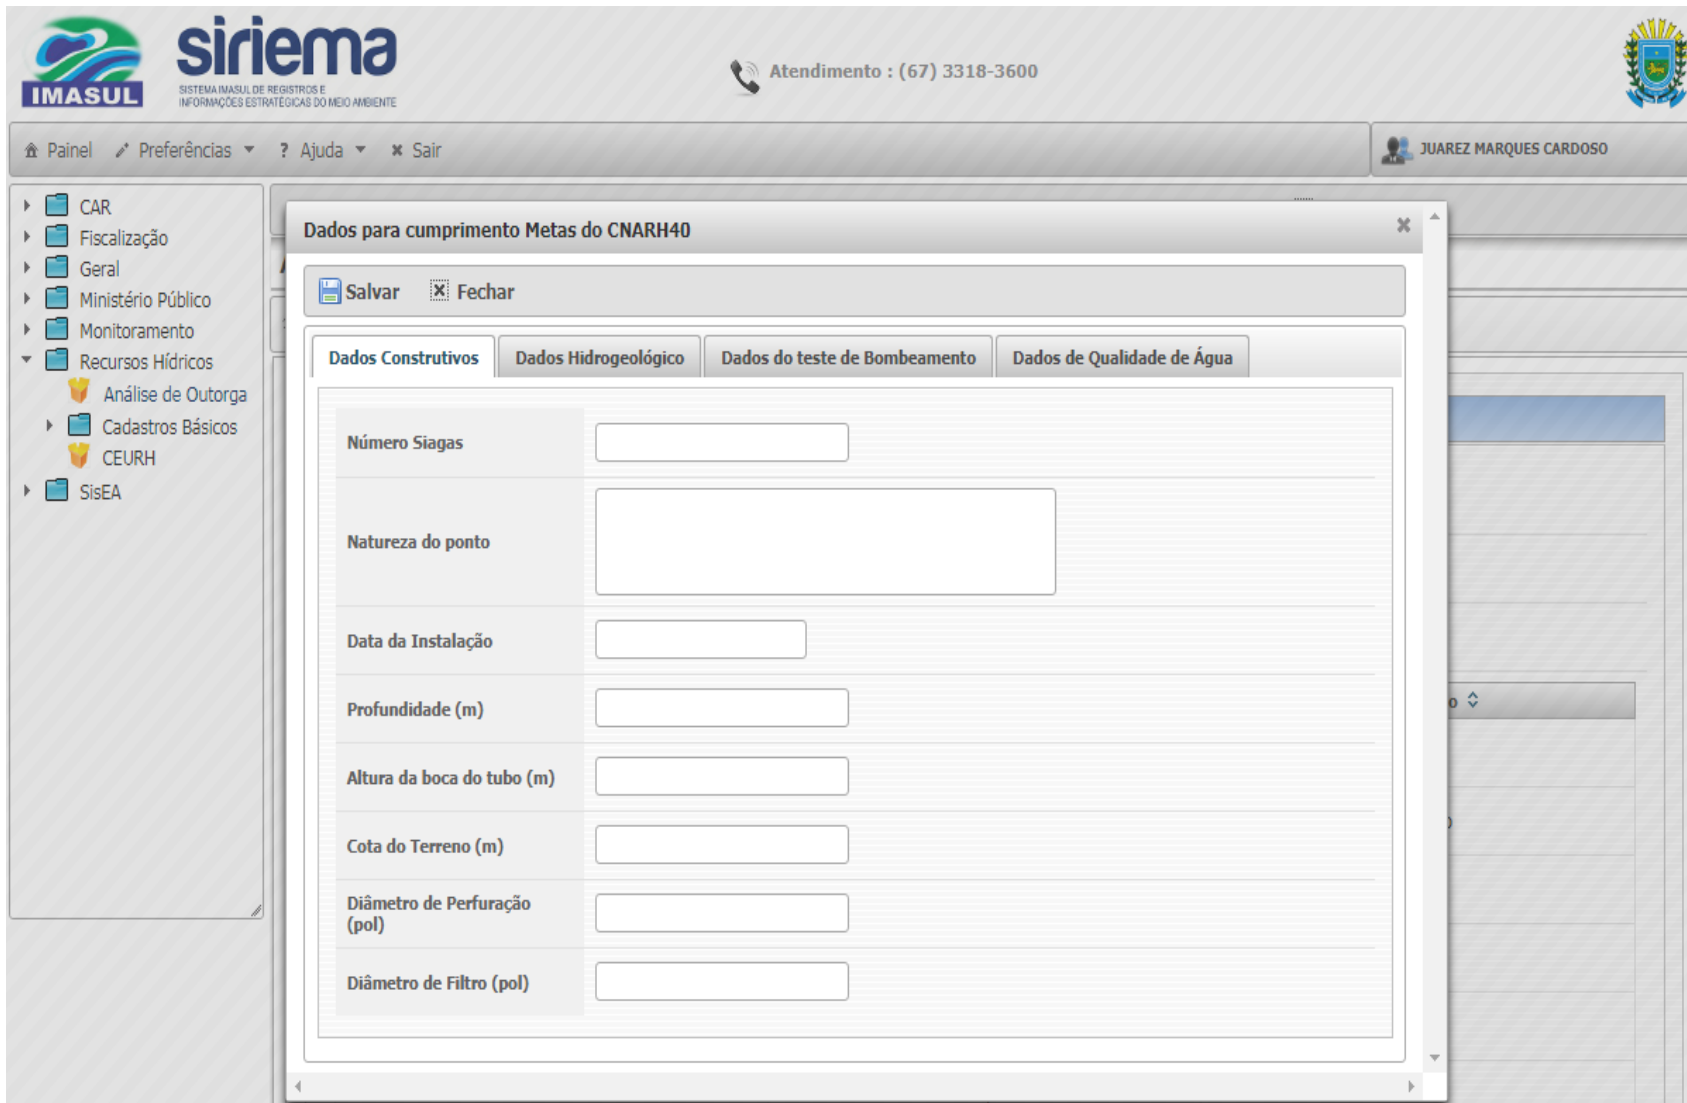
IMASUL

siriema
SISTEMA IMASUL DE REGISTROS E INFORMAÇÕES ESTRATÉGICAS DO MEIO AMBIENTE

Atendimento : (67) 3318-3600

Painel Preferências Ajuda Sair

JUAREZ MARQUES CARDOSO

CAR
Fiscalização
Geral
Ministério Público
Monitoramento
Recursos Hídricos
Análise de Outorga
Cadastros Básicos
CEURH
SisEA

Dados para cumprimento Metas do CNARH40

Salvar Fechar

| Dados Construtivos | Dados Hidrogeológico | Dados do teste de Bombeamento | Dados de Qualidade de Água |
|---|---|---|---|

Número Siagas

Natureza do ponto

Data da Instalação

Profundidade (m)

Altura da boca do tubo (m)

Cota do Terreno (m)

Diâmetro de Perfuração (pol)

Diâmetro de Filtro (pol)